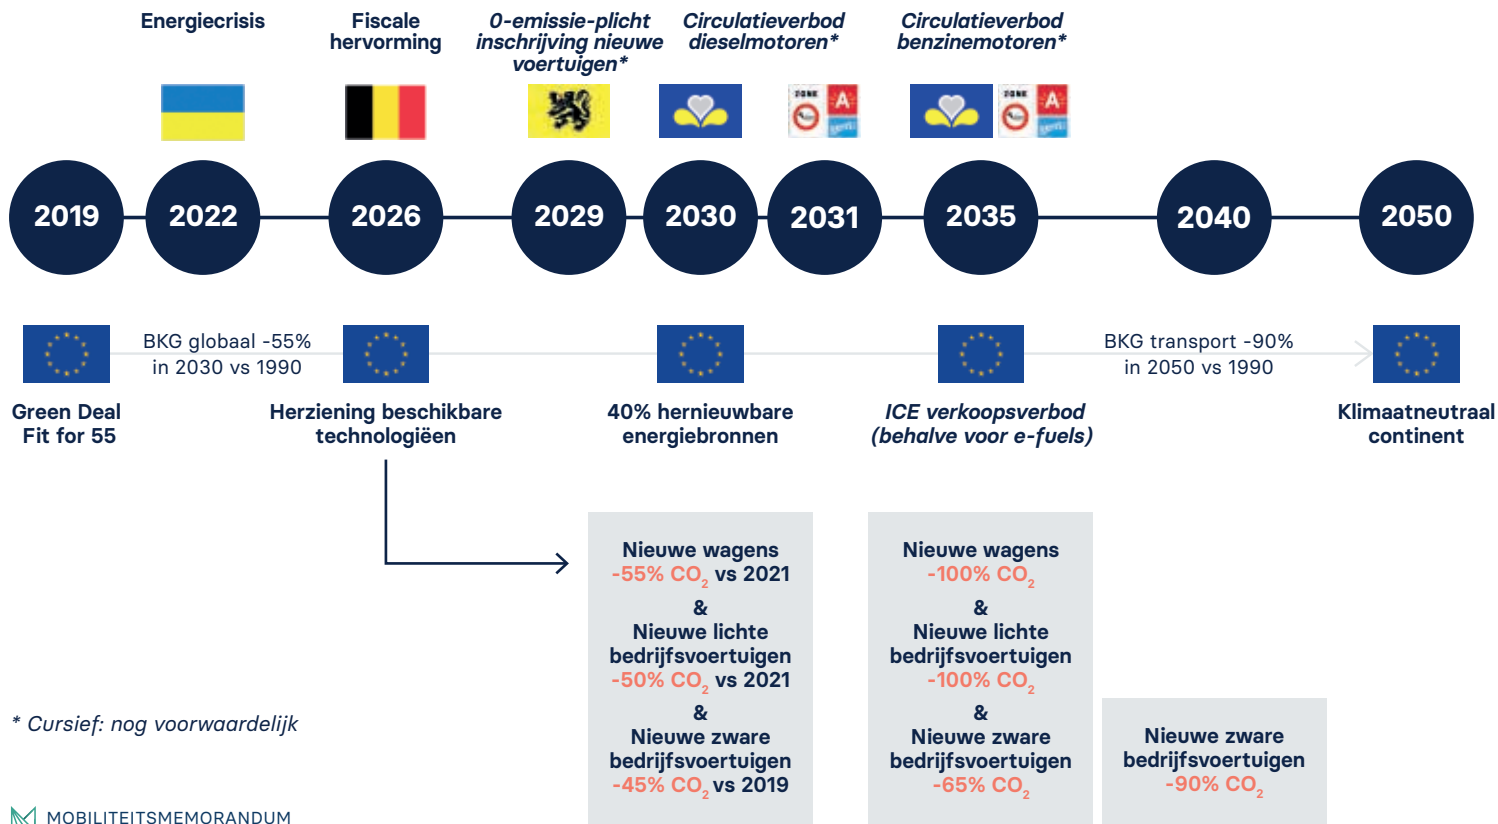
Energiecrisis

Fiscale hervorming

0-emissie-plicht inschrijving nieuwe voertuigen*

Circulatieverbod dieselmotoren*

Circulatieverbod benzinemotoren*

ZONE A

ZONE A

2019

2022

2026

2029

2030

2031

2035

2040

2050

BKG globaal -55% in 2030 vs 1990

BKG transport -90% in 2050 vs 1990

Green Deal Fit for 55

Herziening beschikbare technologieën

40% hernieuwbare energiebronnen

ICE verkoopsverbod (behalve voor e-fuels)

Klimaatneutraal continent

Nieuwe wagens
-55% $CO_2$ vs 2021
&
Nieuwe lichte bedrijfsvoertuigen
-50% $CO_2$ vs 2021
&
Nieuwe zware bedrijfsvoertuigen
-45% $CO_2$ vs 2019

Nieuwe wagens
-100% $CO_2$
&
Nieuwe lichte bedrijfsvoertuigen
-100% $CO_2$
&
Nieuwe zware bedrijfsvoertuigen
-65% $CO_2$

Nieuwe zware bedrijfsvoertuigen
-90% $CO_2$

* Cursief: nog voorwaardelijk

MOBILITEITSMEMORANDUM